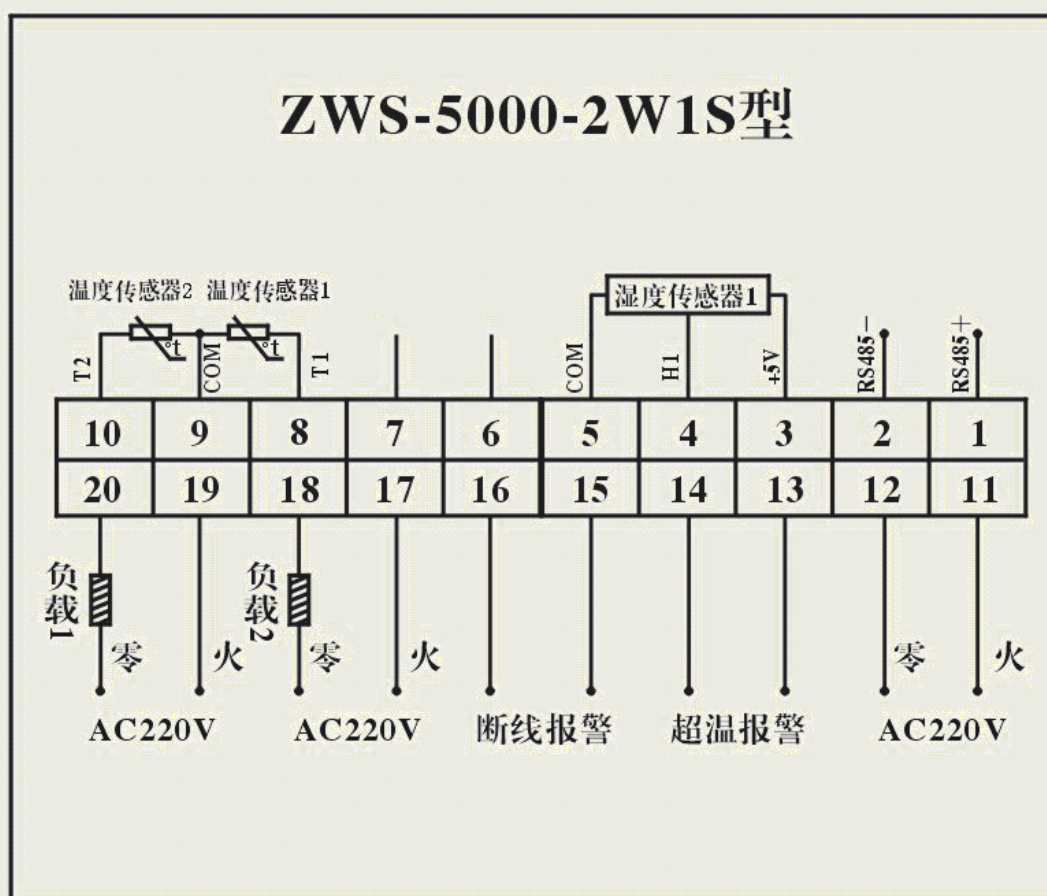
ZWS-5000-2W1S型

温度传感器2 温度传感器1

湿度传感器1

T2 COM T1 COM H1 +5V RS485－ RS485＋

°t °t

| 10 | 9 | 8 | 7 | 6 | 5 | 4 | 3 | 2 | 1 |
|---|---|---|---|---|---|---|---|---|---|
| 20 | 19 | 18 | 17 | 16 | 15 | 14 | 13 | 12 | 11 |

负载1 零 火 负载2 零 火 零 火

AC220V AC220V 断线报警 超温报警 AC220V